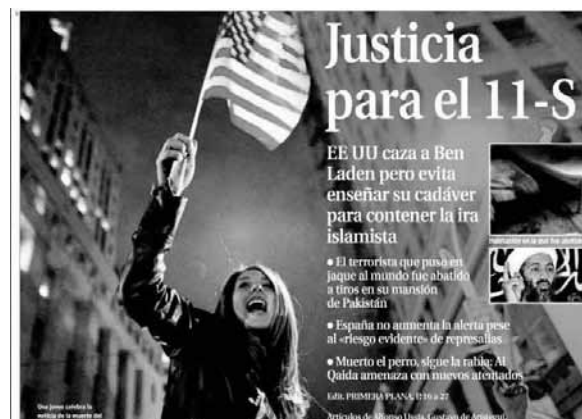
Justicia para el 11-S

EE UU caza a Ben Laden pero evita enseñar su cadáver para contener la ira islamista

• El terrorista que puso en jaque al mundo fue abatido a tiros en su mansión de Pakistán

• España no aumenta la alerta pese al «riesgo evidente» de represalias

• Muerto el perro, sigue la rabia: Al Qaida amenaza con nuevos atentados

Edit. PRIMERA PLANA. 1, 16 a 27

Artículos de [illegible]

Una joven celebra la noticia de la muerte del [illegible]

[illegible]